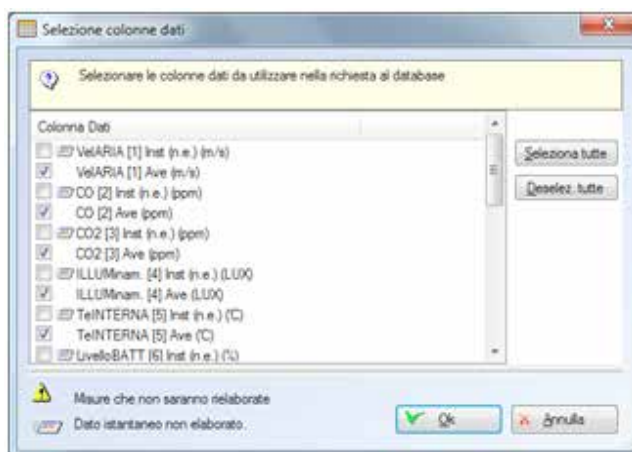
Selezione colonne dati

Selezionare le colonne dati da utilizzare nella richiesta al database

Colonna Dati

VelARIA [1] Inst (n.e.) (m/s)
VelARIA [1] Ave (m/s)
CO [2] Inst (n.e.) (ppm)
CO [2] Ave (ppm)
CO2 [3] Inst (n.e.) (ppm)
CO2 [3] Ave (ppm)
ILLUMinam. [4] Inst (n.e.) (LUX)
ILLUMinam. [4] Ave (LUX)
TeINTERNA [5] Inst (n.e.) (C)
TeINTERNA [5] Ave (C)
LivelloBATT [6] Inst (n.e.) (%)

Seleziona tutte
Deselez. tutte

Misure che non saranno rielaborate
Dato istantaneo non elaborato.

Ok
Annulla